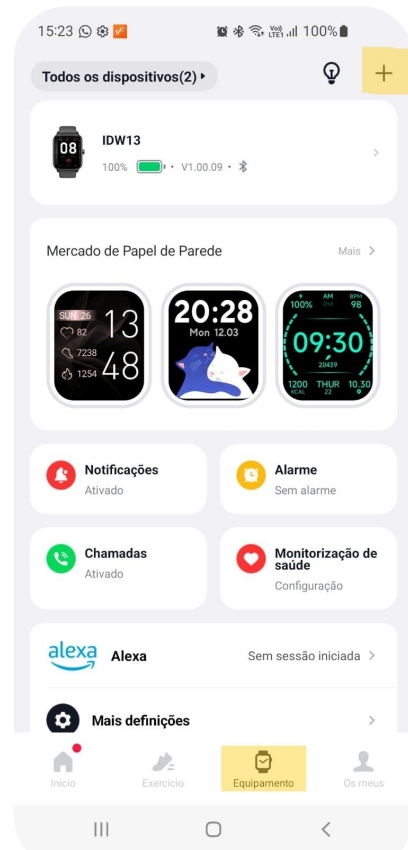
15:23 100%

Todos os dispositivos(2)

+

IDW13

08

100% • V1.00.09 •

Mercado de Papel de Parede

Mais

SUN 26

82

7238

1254

13

48

20:28

Mon 12.03

AM

100%

BPM

98

09:30

20439

1200 KCAL

THUR 22

10.30 KM

Notificações

Ativado

Alarme

Sem alarme

Chamadas

Ativado

Monitorização de saúde

Configuração

alexa

Alexa

Sem sessão iniciada

Mais definições

Início

Exercício

Equipamento

Os meus